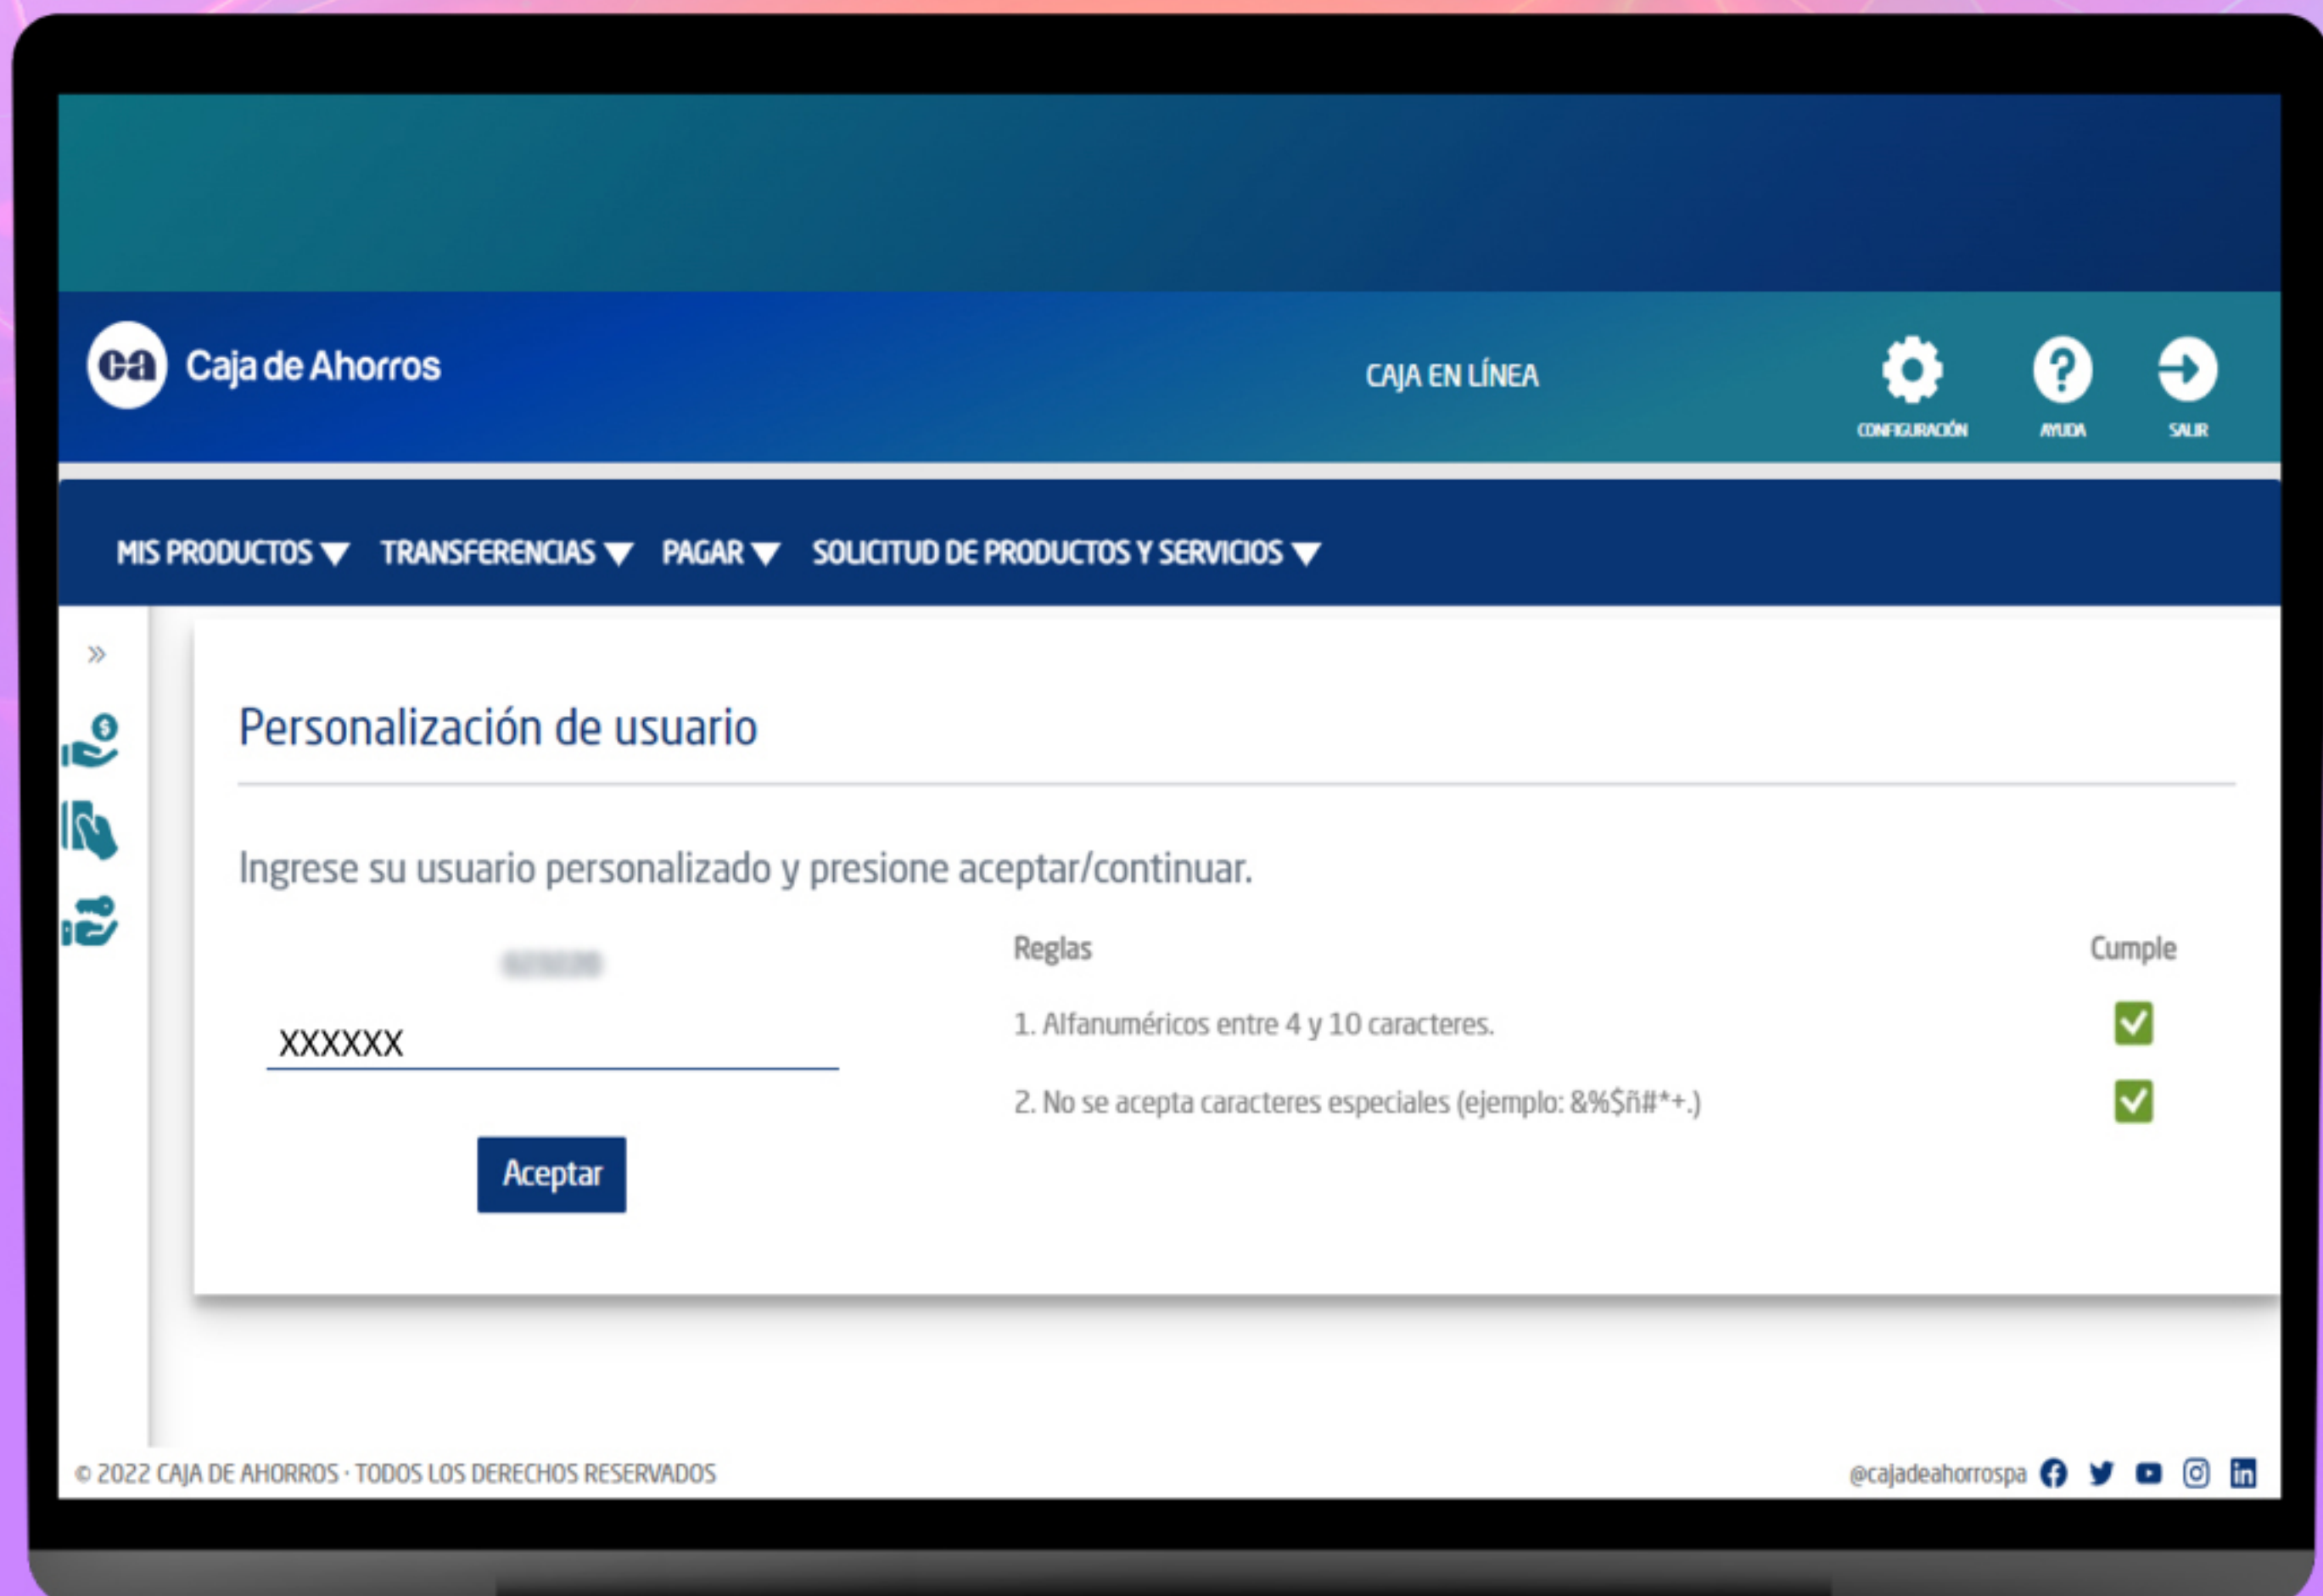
ca Caja de Ahorros

CAJA EN LÍNEA

CONFIGURACIÓN AYUDA SALIR

MIS PRODUCTOS TRANSFERENCIAS PAGAR SOLICITUD DE PRODUCTOS Y SERVICIOS

»

Personalización de usuario

Ingrese su usuario personalizado y presione aceptar/continuar.

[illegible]

XXXXXX

Aceptar

| Reglas | Cumple |
|---|---|
| 1. Alfanuméricos entre 4 y 10 caracteres. | ✓ |
| 2. No se acepta caracteres especiales (ejemplo: &%$ñ#*+.) | ✓ |

© 2022 CAJA DE AHORROS · TODOS LOS DERECHOS RESERVADOS

@cajadeahorrospa